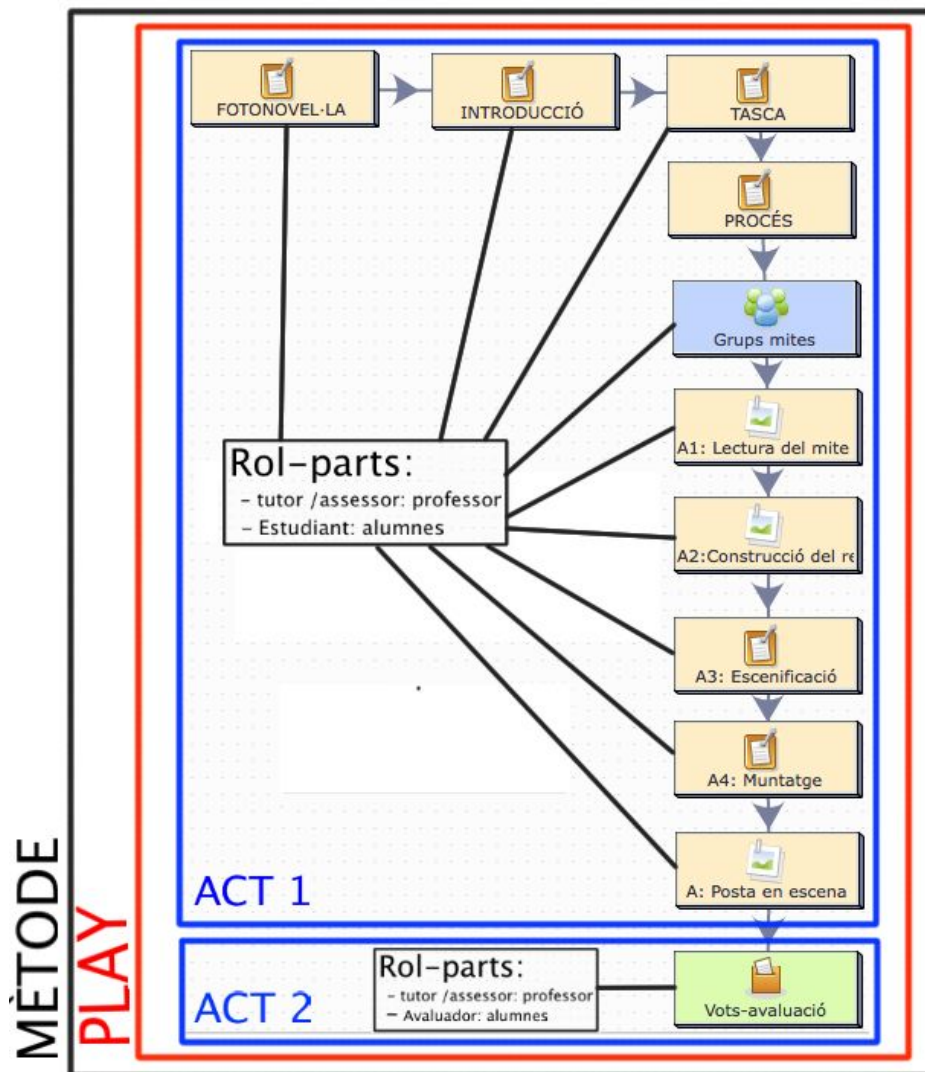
FOTONOVEL·LA

INTRODUCCIÓ

TASCA

PROCÉS

Grups mites

A1: Lectura del mite

A2:Construcció del re

A3: Escenificació

A4: Muntatge

A: Posta en escena

Rol-parts:
- tutor /assessor: professor
- Estudiant: alumnes

ACT 1

Rol-parts:
- tutor /assessor: professor
- Avaluador: alumnes

Vots-avaluació

ACT 2

MÈTODE

PLAY